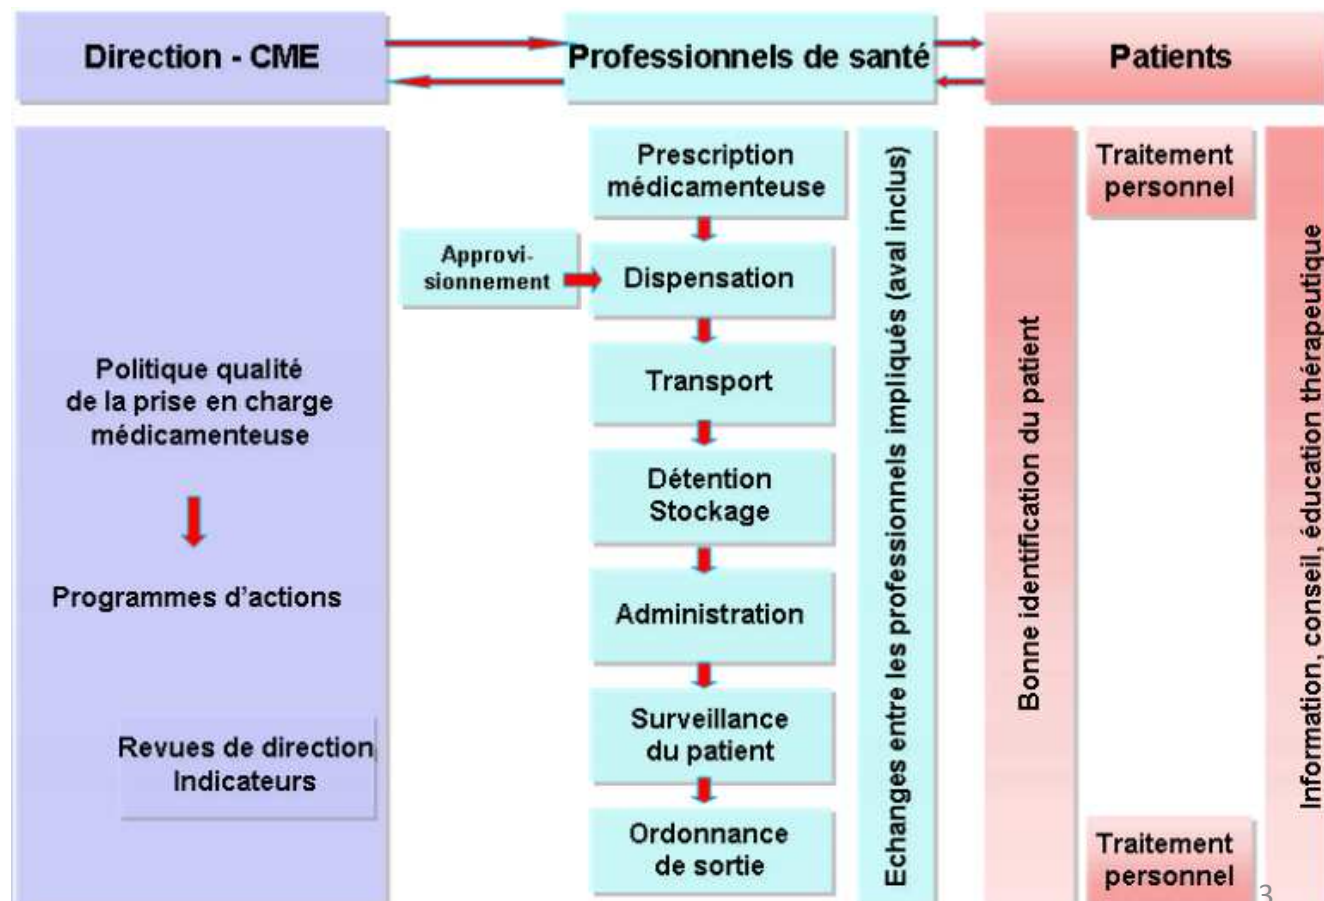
Direction - CME

Professionnels de santé

Patients

Politique qualité de la prise en charge médicamenteuse

Programmes d'actions

Revues de direction Indicateurs

Prescription médicamenteuse

Approvisionnement

Dispensation

Transport

Détention Stockage

Administration

Surveillance du patient

Ordonnance de sortie

Echanges entre les professionnels impliqués (aval inclus)

Bonne identification du patient

Traitement personnel

Traitement personnel

Information, conseil, éducation thérapeutique

3